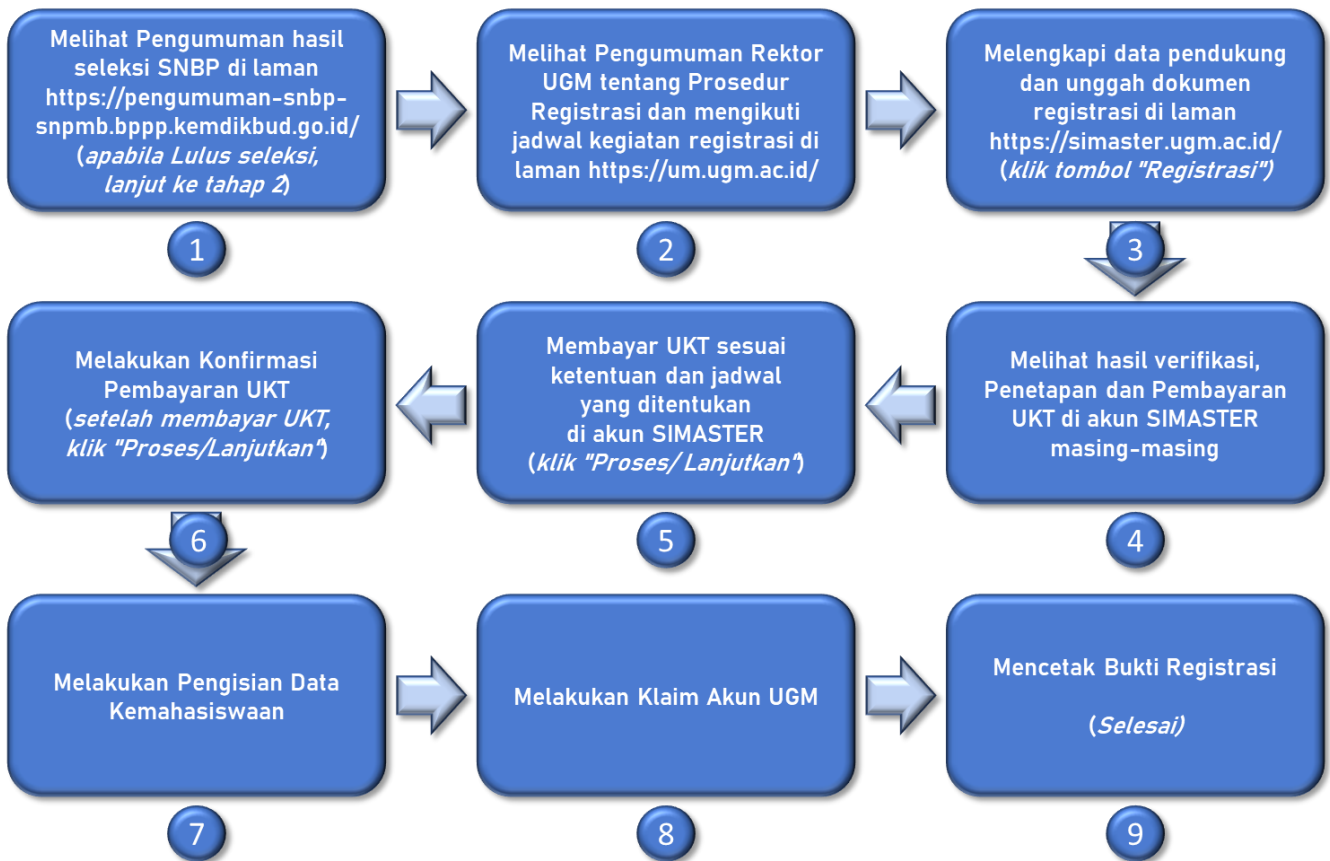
Melihat Pengumuman hasil seleksi SNBP di laman https://pengumuman-snbp-snpmb.bppp.kemdikbud.go.id/ (apabila Lulus seleksi, lanjut ke tahap 2)

1

Melihat Pengumuman Rektor UGM tentang Prosedur Registrasi dan mengikuti jadwal kegiatan registrasi di laman https://um.ugm.ac.id/

2

Melengkapi data pendukung dan unggah dokumen registrasi di laman https://simaster.ugm.ac.id/ (klik tombol "Registrasi")

3

Melihat hasil verifikasi, Penetapan dan Pembayaran UKT di akun SIMASTER masing-masing

4

Membayar UKT sesuai ketentuan dan jadwal yang ditentukan di akun SIMASTER (klik "Proses/ Lanjutkan")

5

Melakukan Konfirmasi Pembayaran UKT (setelah membayar UKT, klik "Proses/Lanjutkan")

6

Melakukan Pengisian Data Kemahasiswaan

7

Melakukan Klaim Akun UGM

8

Mencetak Bukti Registrasi

(Selesai)

9